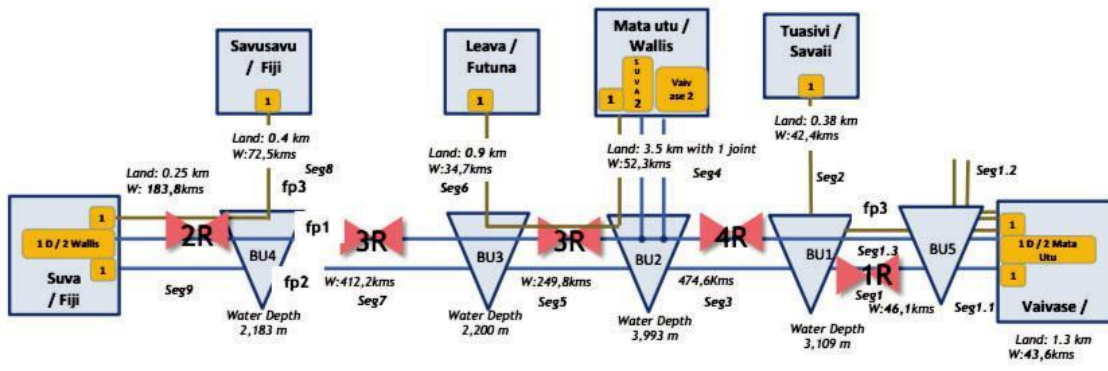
Savusavu / Fiji

1

Leava / Futuna

1

Mata utu / Wallis

1

S U V A 2

Vaiv ase 2

Tuasivi / Savaii

1

Land: 0.4 km
W:72,5kms

Seg8

fp3

Land: 0.25 km
W: 183,8kms

1

1 D / 2 Wallis

1

Suva / Fiji

2R

BU4

fp1

fp2

Seg9

W:412,2kms

Seg7

Water Depth
2,183 m

3R

Land: 0.9 km
W:34,7kms

Seg6

BU3

Water Depth
2,200 m

3R

W:249,8kms

Seg5

Land: 3.5 km with 1 joint
W:52,3kms

Seg4

BU2

474,6Kms

Seg3

Water Depth
3,993 m

4R

Land: 0.38 km
W:42,4kms

Seg2

fp3

BU1

Water Depth
3,109 m

Seg1.3

1R

Seg1

W:46,1kms

BU5

Seg1.2

Seg1.1

1

1 D / 2 Mata Utu

1

Vaivase /

Land: 1.3 km
W:43,6kms